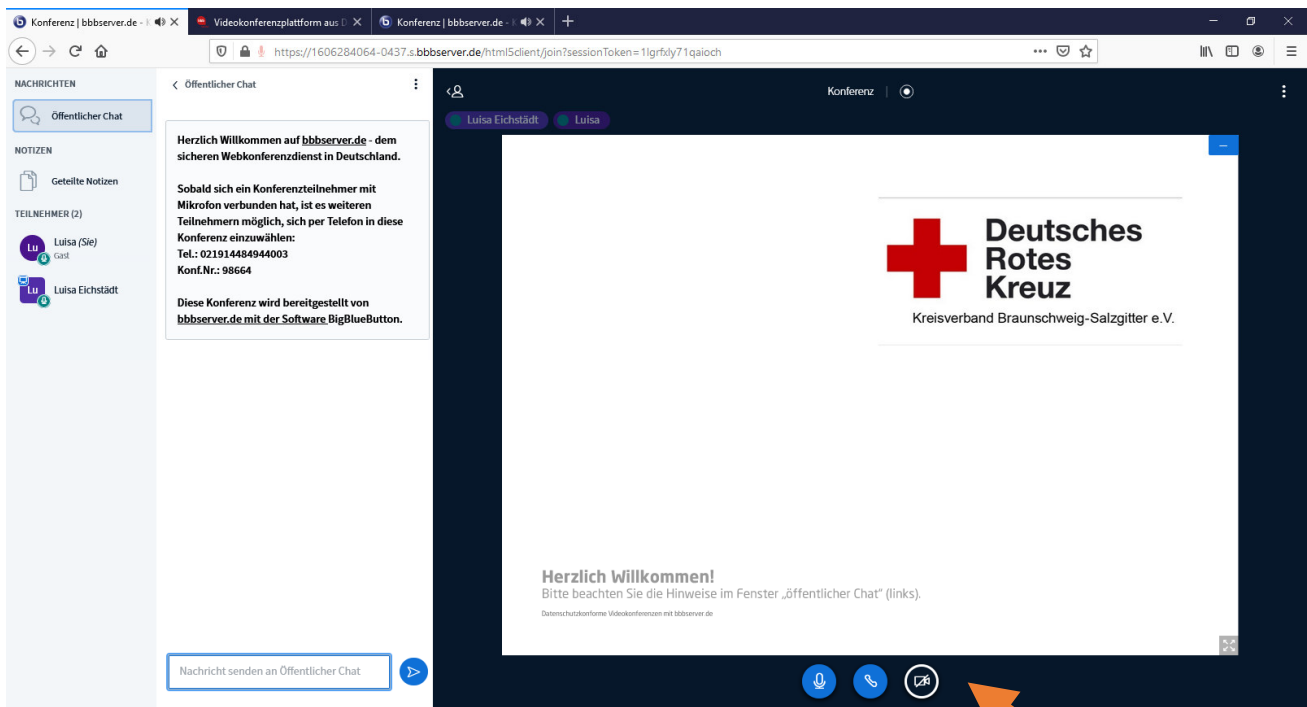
Konferenz | bbbserver.de - | ✕ Videokonferenzplattform aus D ✕ Konferenz | bbbserver.de - | ✕ +

https://1606284064-0437.s.bbbserver.de/html5client/join?sessionToken=1lgrfxly71qaioch

NACHRICHTEN

Öffentlicher Chat

NOTIZEN

Geteilte Notizen

TEILNEHMER (2)

Lu Luisa (Sie) Gast

Lu Luisa Eichstädt

< Öffentlicher Chat

Herzlich Willkommen auf bbbserver.de - dem sicheren Webkonferenzdienst in Deutschland.

Sobald sich ein Konferenzteilnehmer mit Mikrofon verbunden hat, ist es weiteren Teilnehmern möglich, sich per Telefon in diese Konferenz einzuwählen:
Tel.: 021914484944003
Konf.Nr.: 98664

Diese Konferenz wird bereitgestellt von bbbserver.de mit der Software BigBlueButton.

Nachricht senden an Öffentlicher Chat

Konferenz

Luisa Eichstädt Luisa

Deutsches Rotes Kreuz
Kreisverband Braunschweig-Salzgitter e.V.

Herzlich Willkommen!
Bitte beachten Sie die Hinweise im Fenster „öffentlicher Chat" (links).
Datenschutzkonforme Videokonferenzen mit bbbserver.de